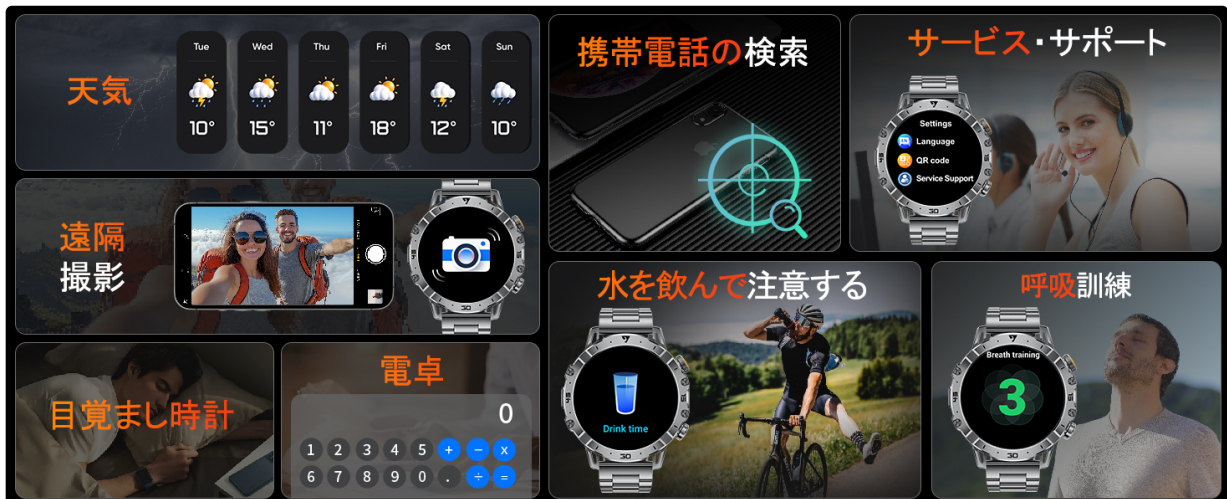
天気

Tue 10°
Wed 15°
Thu 11°
Fri 18°
Sat 12°
Sun 10°

携帯電話の検索

サービス・サポート

Settings
Language
QR code
Service Support

遠隔
撮影

水を飲んで注意する

Drink time

呼吸訓練

Breath training
3

目覚まし時計

電卓

0
1 2 3 4 5 + − x
6 7 8 9 0 . ÷ =